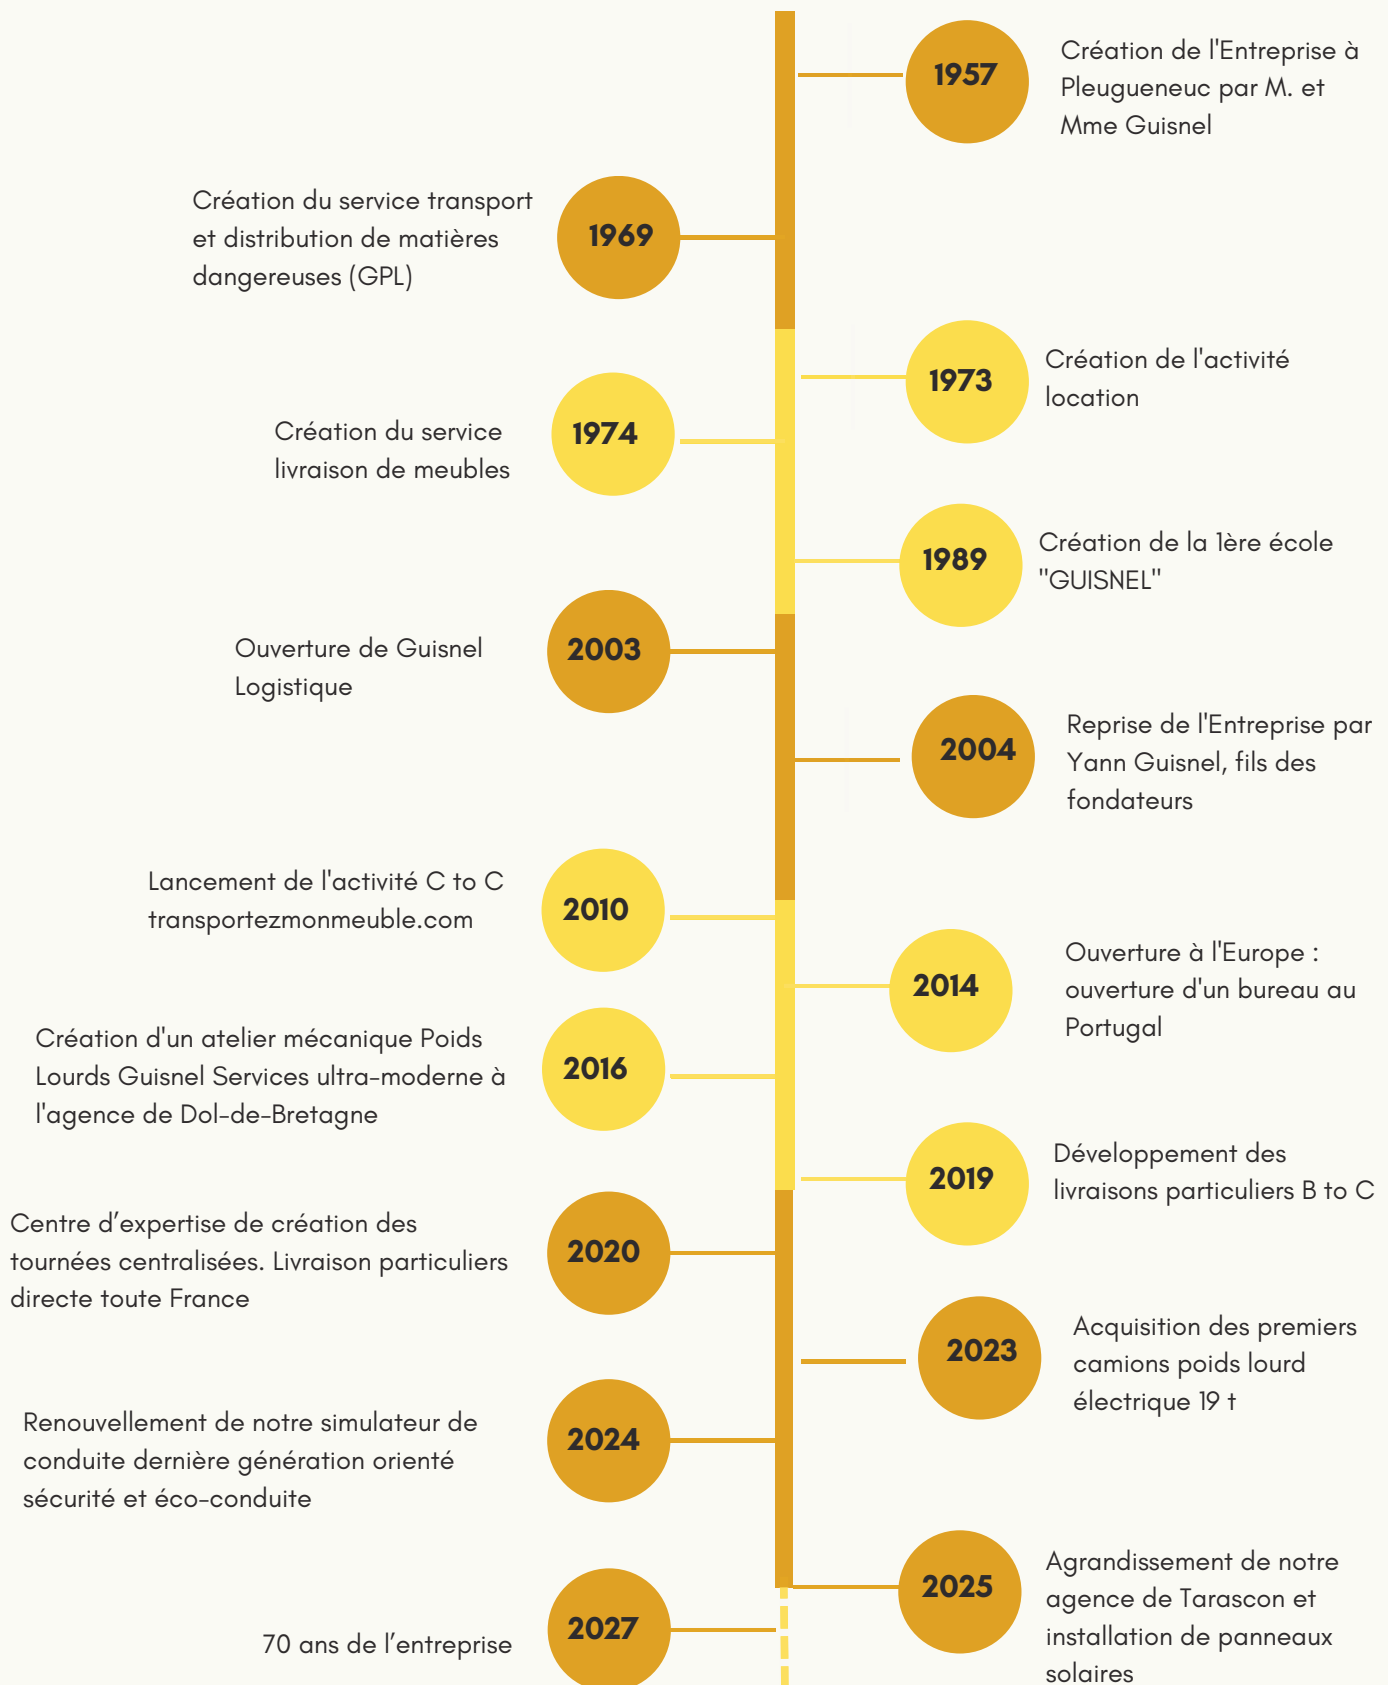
1957
Création de l'Entreprise à Pleugueneuc par M. et Mme Guisnel

Création du service transport et distribution de matières dangereuses (GPL)
1969

1973
Création de l'activité location

Création du service livraison de meubles
1974

1989
Création de la 1ère école "GUISNEL"

Ouverture de Guisnel Logistique
2003

2004
Reprise de l'Entreprise par Yann Guisnel, fils des fondateurs

Lancement de l'activité C to C transportezmonmeuble.com
2010

2014
Ouverture à l'Europe : ouverture d'un bureau au Portugal

Création d'un atelier mécanique Poids Lourds Guisnel Services ultra-moderne à l'agence de Dol-de-Bretagne
2016

2019
Développement des livraisons particuliers B to C

Centre d’expertise de création des tournées centralisées. Livraison particuliers directe toute France
2020

2023
Acquisition des premiers camions poids lourd électrique 19 t

Renouvellement de notre simulateur de conduite dernière génération orienté sécurité et éco-conduite
2024

2025
Agrandissement de notre agence de Tarascon et installation de panneaux solaires

70 ans de l’entreprise
2027